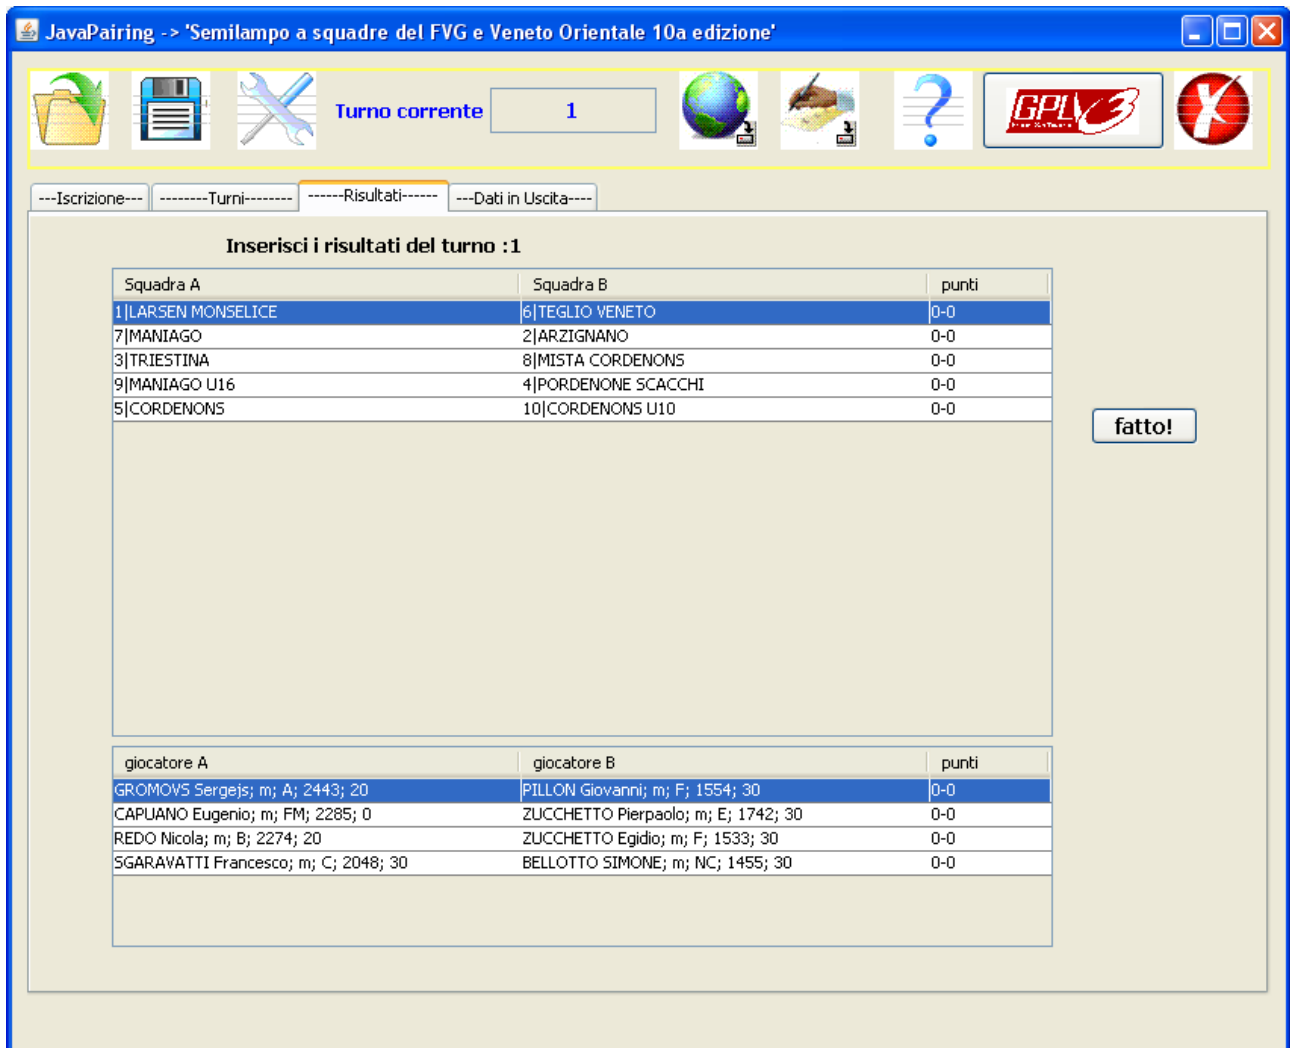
JavaPairing -> 'Semilampo a squadre del FVG e Veneto Orientale 10a edizione'

Turno corrente 1

GPLv3

---Iscrizione--- --------Turni-------- ------Risultati------ ---Dati in Uscita----

Inserisci i risultati del turno :1

| Squadra A | Squadra B | punti |
|---|---|---|
| 1\|LARSEN MONSELICE | 6\|TEGLIO VENETO | 0-0 |
| 7\|MANIAGO | 2\|ARZIGNANO | 0-0 |
| 3\|TRIESTINA | 8\|MISTA CORDENONS | 0-0 |
| 9\|MANIAGO U16 | 4\|PORDENONE SCACCHI | 0-0 |
| 5\|CORDENONS | 10\|CORDENONS U10 | 0-0 |

fatto!

| giocatore A | giocatore B | punti |
|---|---|---|
| GROMOVS Sergejs; m; A; 2443; 20 | PILLON Giovanni; m; F; 1554; 30 | 0-0 |
| CAPUANO Eugenio; m; FM; 2285; 0 | ZUCCHETTO Pierpaolo; m; E; 1742; 30 | 0-0 |
| REDO Nicola; m; B; 2274; 20 | ZUCCHETTO Egidio; m; F; 1533; 30 | 0-0 |
| SGARAVATTI Francesco; m; C; 2048; 30 | BELLOTTO SIMONE; m; NC; 1455; 30 | 0-0 |